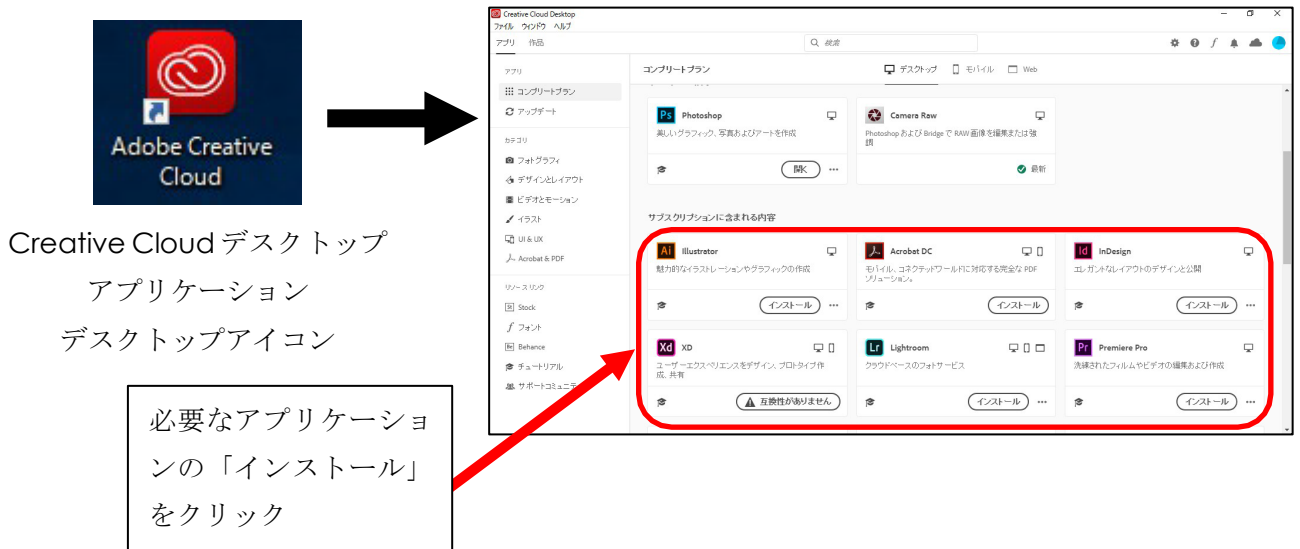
Adobe Creative Cloud

Creative Cloud デスクトップ
アプリケーション
デスクトップアイコン

必要なアプリケーションの「インストール」をクリック

Creative Cloud Desktop
ファイル ウィンドウ ヘルプ
アプリ 作品
検索

アプリ
コンプリートプラン
アップデート
カテゴリ
フォトグラフィ
デザインとレイアウト
ビデオとモーション
イラスト
UI & UX
Acrobat & PDF
リソースリンク
Stock
フォント
Behance
チュートリアル
サポートコミュニテ

コンプリートプラン
デスクトップ モバイル Web

Ps Photoshop
美しいグラフィック、写真およびアートを作成
開く

Camera Raw
Photoshop および Bridge で RAW 画像を編集または強調
最新

サブスクリプションに含まれる内容

Ai Illustrator
魅力的なイラストレーションやグラフィックの作成
インストール

Acrobat DC
モバイル、コネクテッドワールドに対応する完全な PDF ソリューション。
インストール

Id InDesign
エレガントなレイアウトのデザインと公開
インストール

Xd XD
ユーザーエクスペリエンスをデザイン、プロトタイプ作成、共有
互換性がありません

Lr Lightroom
クラウドベースのフォトサービス
インストール

Pr Premiere Pro
洗練されたフィルムやビデオの編集および作成
インストール